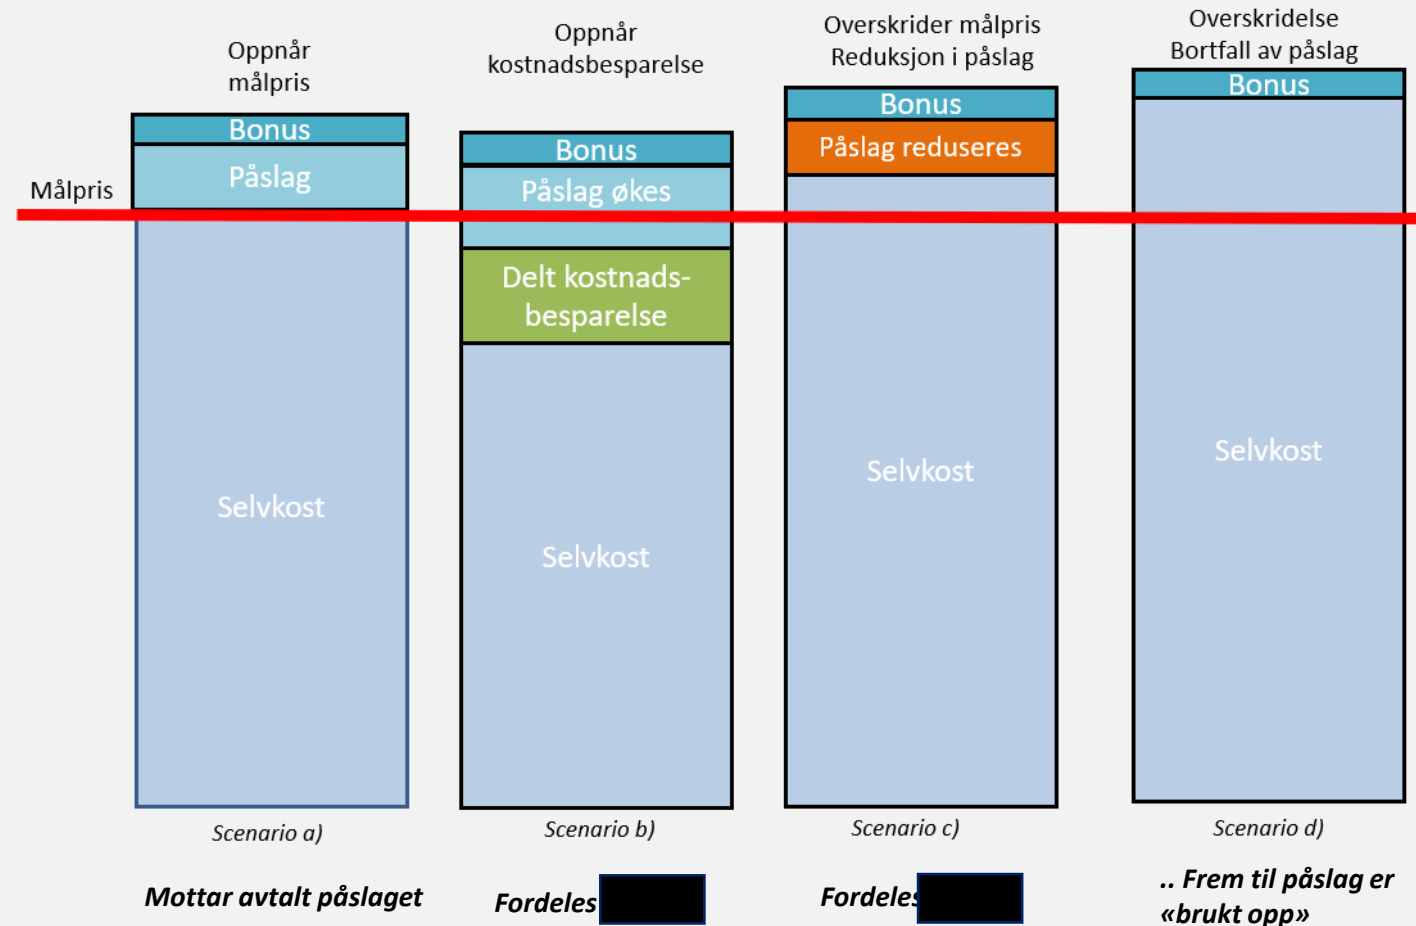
Oppnår målpris

Oppnår kostnadsbesparelse

Overskrider målpris Reduksjon i påslag

Overskridelse Bortfall av påslag

Målpris

Bonus
Påslag
Selvkost

Bonus
Påslag økes
Delt kostnads-besparelse
Selvkost

Bonus
Påslag reduseres
Selvkost

Bonus
Selvkost

Scenario a)

Scenario b)

Scenario c)

Scenario d)

Mottar avtalt påslaget

Fordeles

Fordeles

.. Frem til påslag er «brukt opp»